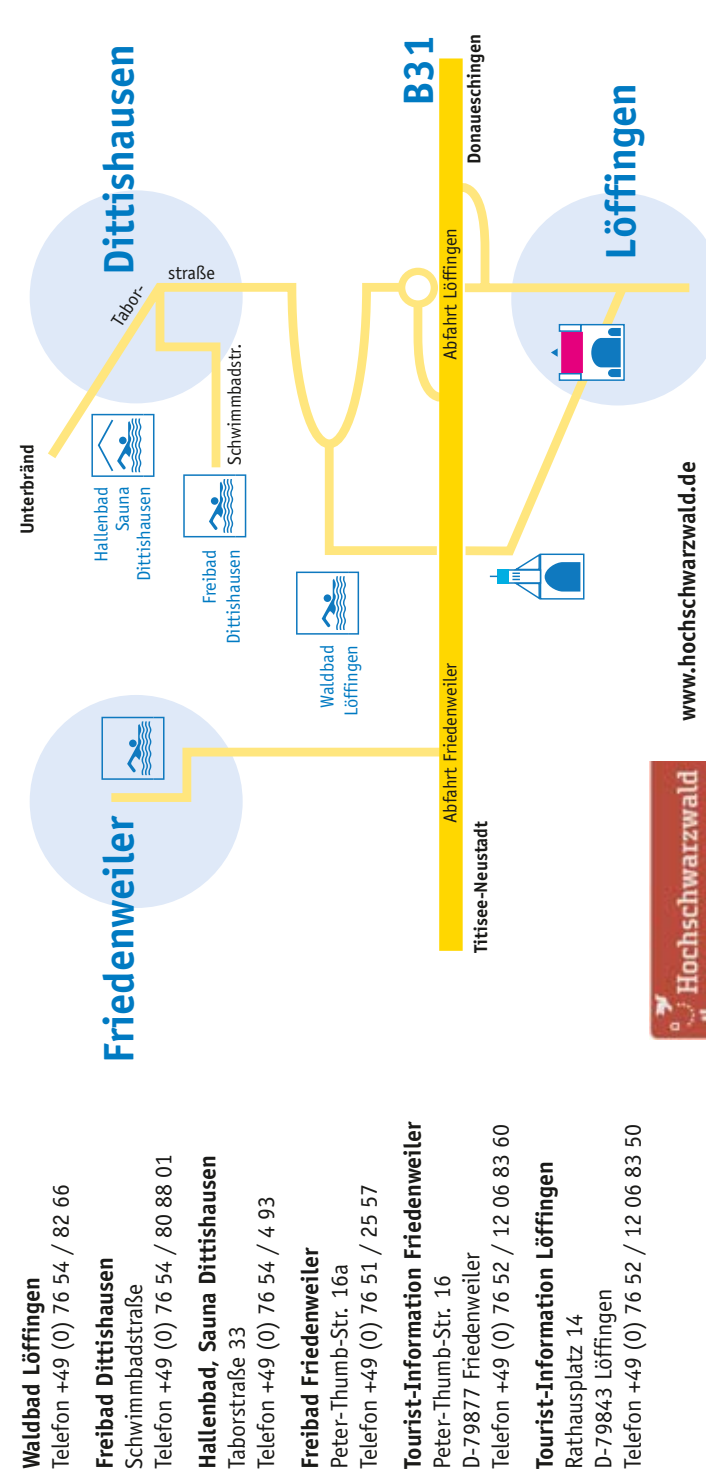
Waldbad Löffingen
Telefon +49 (0) 76 54 / 82 66

Freibad Dittishausen
Schwimmbadstraße
Telefon +49 (0) 76 54 / 80 88 01

Hallenbad, Sauna Dittishausen
Taborstraße 33
Telefon +49 (0) 76 54 / 4 93

Freibad Friedenweiler
Peter-Thumb-Str. 16a
Telefon +49 (0) 76 51 / 25 57

Tourist-Information Friedenweiler
Peter-Thumb-Str. 16
D-79877 Friedenweiler
Telefon +49 (0) 76 52 / 12 06 83 60

Tourist-Information Löffingen
Rathausplatz 14
D-79843 Löffingen
Telefon +49 (0) 76 52 / 12 06 83 50

Friedenweiler

Dittishausen

Löffingen

B31

Donaueschingen

Unterbränd

Tabor-straße

Schwimmbadstr.

Hallenbad Sauna Dittishausen

Freibad Dittishausen

Waldbad Löffingen

Abfahrt Löffingen

Abfahrt Friedenweiler

Titisee-Neustadt

Hochschwarzwald

www.hochschwarzwald.de